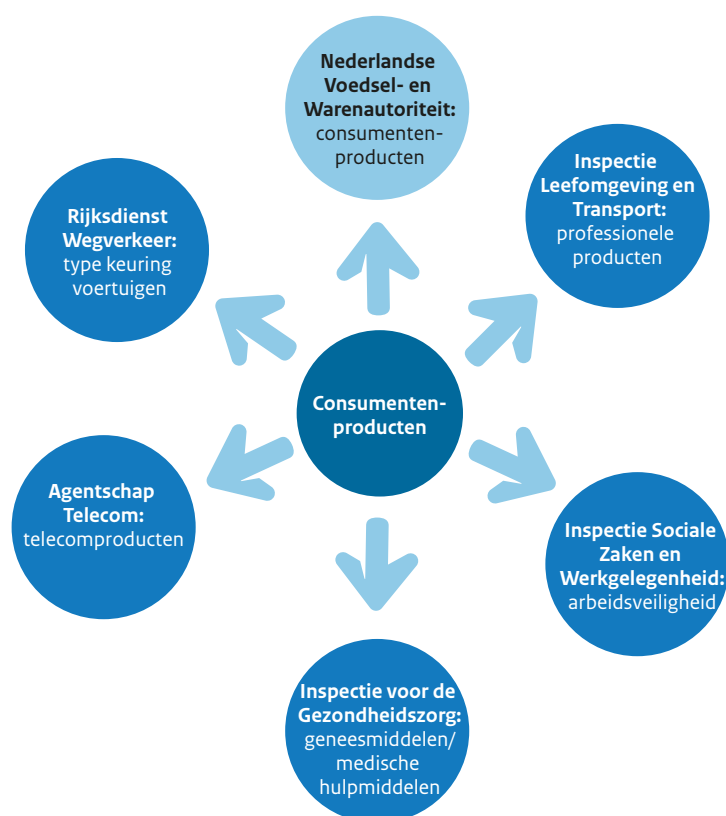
Nederlandse Voedsel- en Warenautoriteit: consumentenproducten

Inspectie Leefomgeving en Transport: professionele producten

Rijksdienst Wegverkeer: type keuring voertuigen

Consumentenproducten

Agentschap Telecom: telecomproducten

Inspectie Sociale Zaken en Werkgelegenheid: arbeidsveiligheid

Inspectie voor de Gezondheidszorg: geneesmiddelen/ medische hulpmiddelen